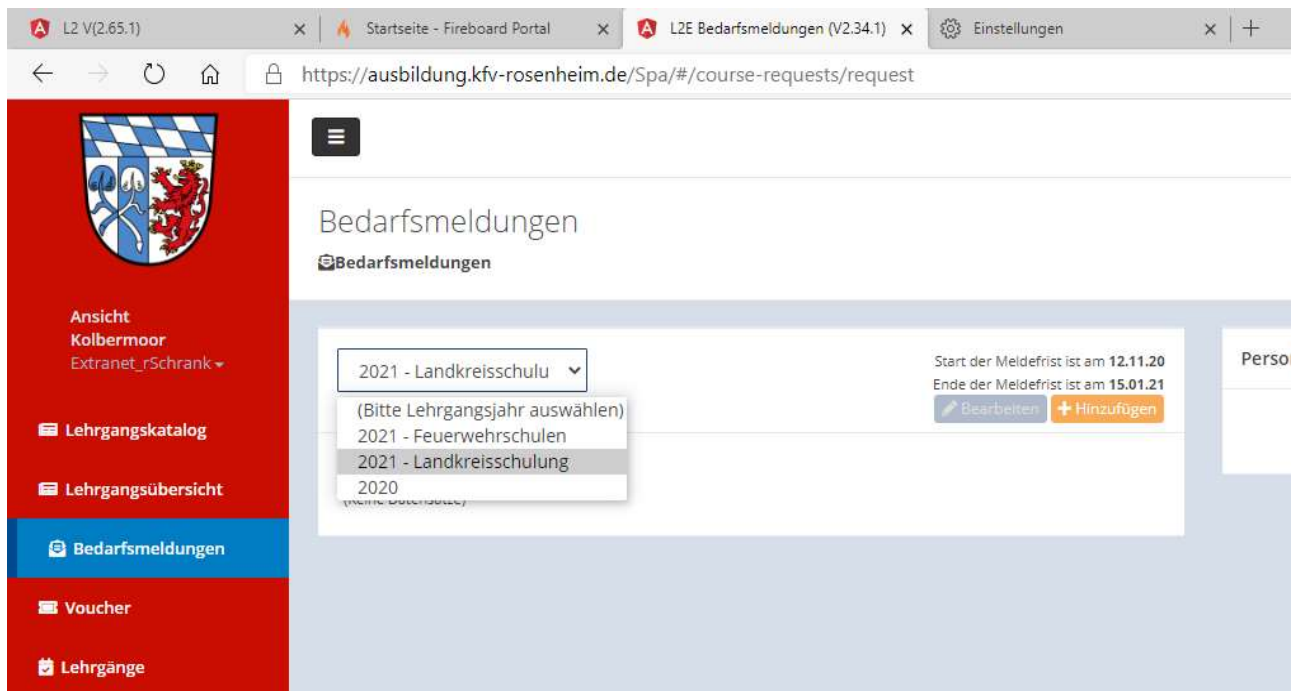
L2 V(2.65.1) ×
Startseite - Fireboard Portal ×
L2E Bedarfsmeldungen (V2.34.1) ×
Einstellungen ×
+

https://ausbildung.kfv-rosenheim.de/Spa/#/course-requests/request

Ansicht
Kolbermoor
Extranet_rSchrank

Lehrgangskatalog
Lehrgangsübersicht
Bedarfsmeldungen
Voucher
Lehrgänge

Bedarfsmeldungen
Bedarfsmeldungen

2021 - Landkreisschulu
(Bitte Lehrgangsjahr auswählen)
2021 - Feuerwehrschulen
2021 - Landkreisschulung
2020
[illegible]

Start der Meldefrist ist am **12.11.20**
Ende der Meldefrist ist am **15.01.21**
Bearbeiten
+ Hinzufügen

Perso